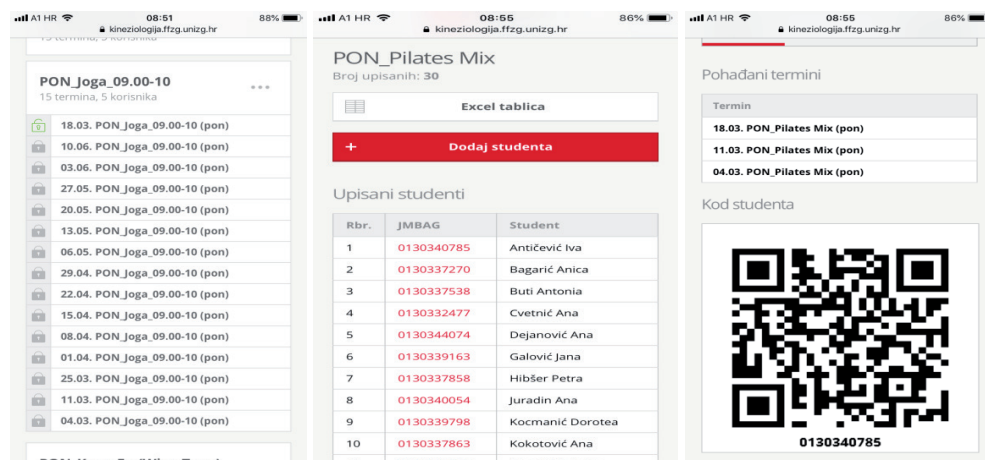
A1 HR 08:51 88%
kineziologija.ffzg.unizg.hr

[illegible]

PON_Joga_09.00-10
15 termina, 5 korisnika
...

18.03. PON_Joga_09.00-10 (pon)
10.06. PON_Joga_09.00-10 (pon)
03.06. PON_Joga_09.00-10 (pon)
27.05. PON_Joga_09.00-10 (pon)
20.05. PON_Joga_09.00-10 (pon)
13.05. PON_Joga_09.00-10 (pon)
06.05. PON_Joga_09.00-10 (pon)
29.04. PON_Joga_09.00-10 (pon)
22.04. PON_Joga_09.00-10 (pon)
15.04. PON_Joga_09.00-10 (pon)
08.04. PON_Joga_09.00-10 (pon)
01.04. PON_Joga_09.00-10 (pon)
25.03. PON_Joga_09.00-10 (pon)
11.03. PON_Joga_09.00-10 (pon)
04.03. PON_Joga_09.00-10 (pon)

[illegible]

A1 HR 08:55 86%
kineziologija.ffzg.unizg.hr

PON_Pilates Mix
Broj upisanih: 30

Excel tablica

+ Dodaj studenta

Upisani studenti

| Rbr. | JMBAG | Student |
|---|---|---|
| 1 | 0130340785 | Antičević Iva |
| 2 | 0130337270 | Bagarić Anica |
| 3 | 0130337538 | Buti Antonia |
| 4 | 0130332477 | Cvetnić Ana |
| 5 | 0130344074 | Dejanović Ana |
| 6 | 0130339163 | Galović Jana |
| 7 | 0130337858 | Hibšer Petra |
| 8 | 0130340054 | Juradin Ana |
| 9 | 0130339798 | Kocmanić Dorotea |
| 10 | 0130337863 | Kokotović Ana |

A1 HR 08:55 86%
kineziologija.ffzg.unizg.hr

Pohađani termini

| Termin |
|---|
| 18.03. PON_Pilates Mix (pon) |
| 11.03. PON_Pilates Mix (pon) |
| 04.03. PON_Pilates Mix (pon) |

Kod studenta

0130340785